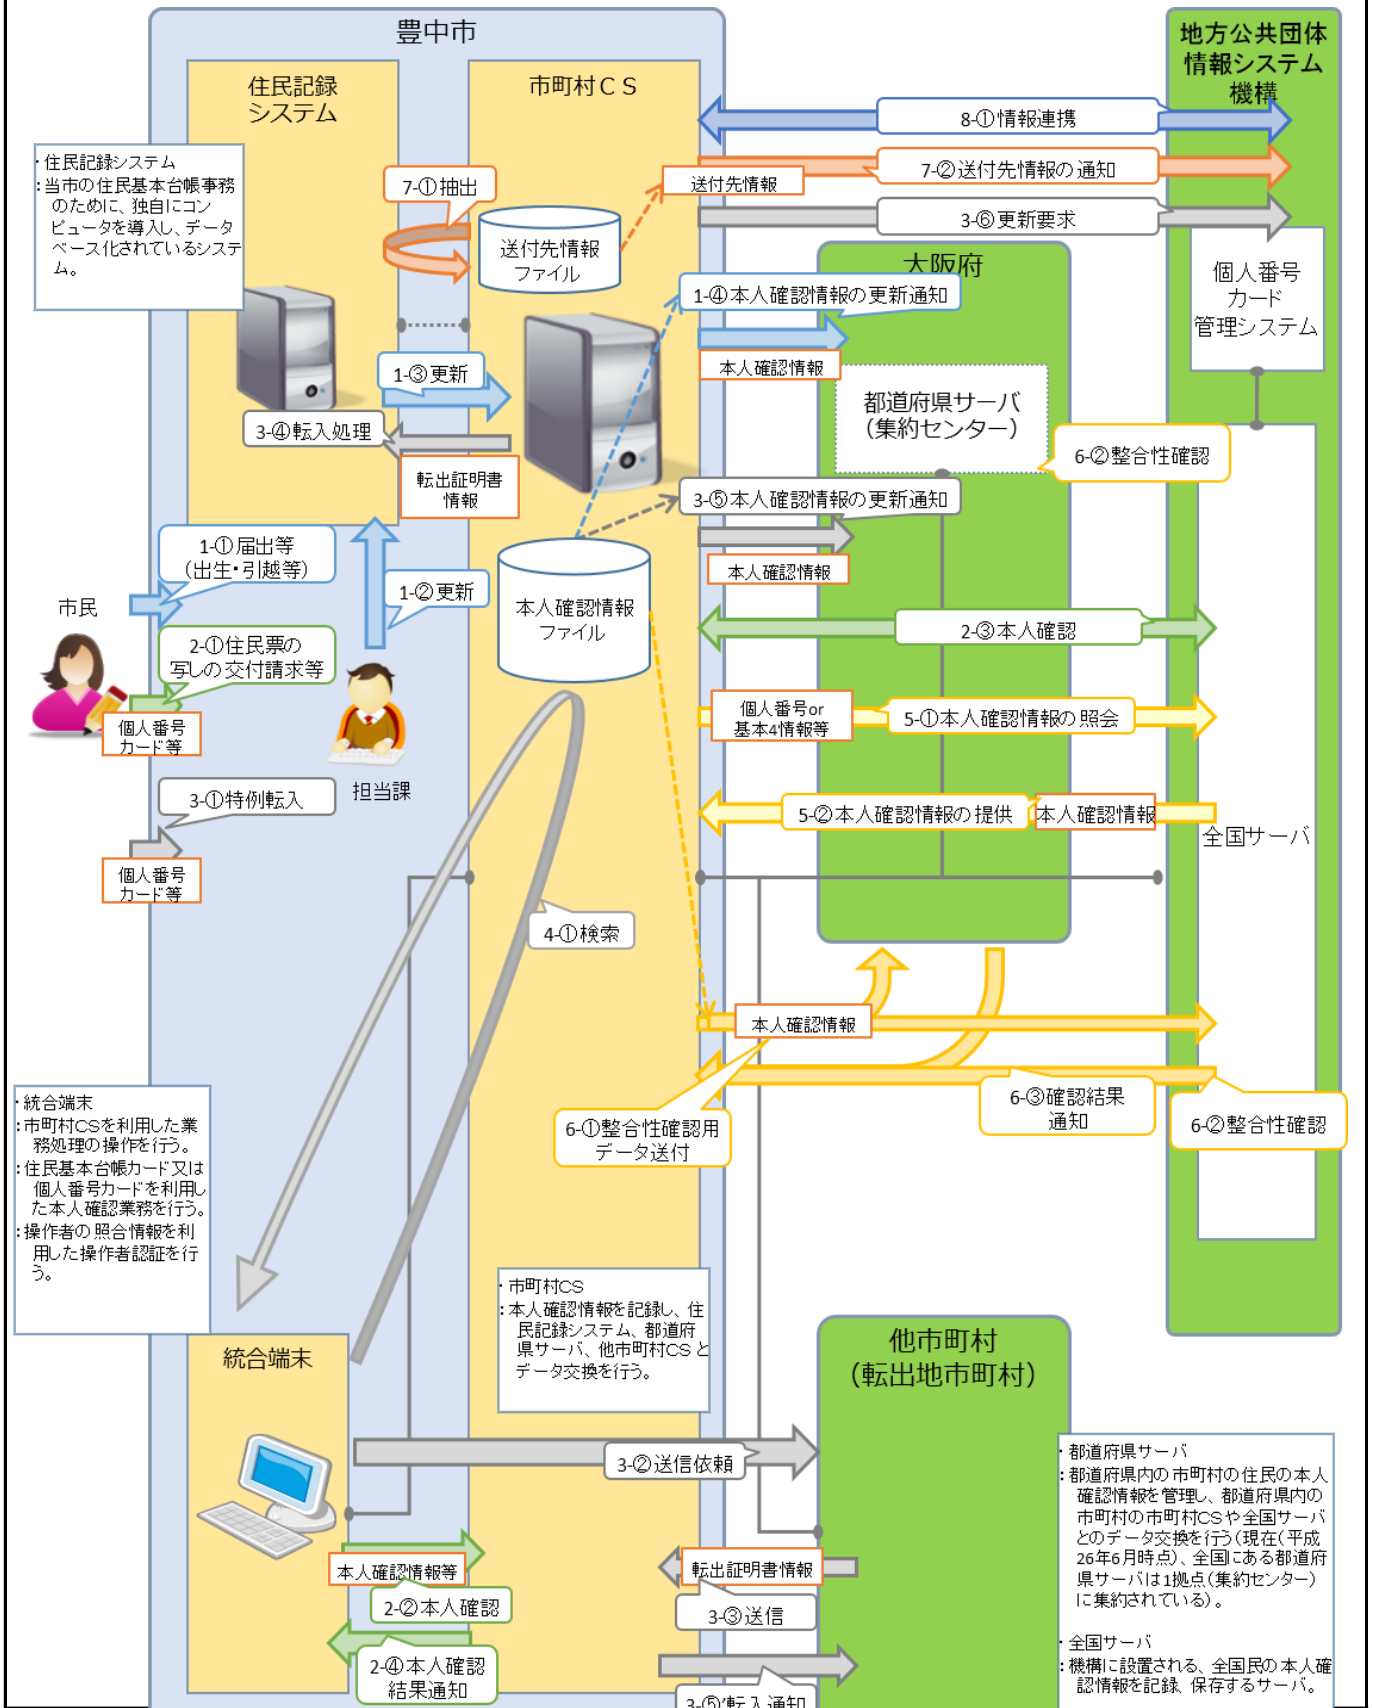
豊中市

住民記録システム

市町村ＣＳ

地方公共団体情報システム機構

・住民記録システム
：当市の住民基本台帳事務のために、独自にコンピュータを導入し、データベース化されているシステム。

8-①情報連携

7-②送付先情報の通知

送付先情報

7-①抽出

送付先情報ファイル

3-⑥更新要求

大阪府

個人番号カード管理システム

1-④本人確認情報の更新通知

本人確認情報

1-③更新

都道府県サーバ（集約センター）

3-④転入処理

転出証明書情報

6-②整合性確認

3-⑤本人確認情報の更新通知

1-①届出等（出生・引越等）

本人確認情報

市民

1-②更新

本人確認情報ファイル

2-③本人確認

2-①住民票の写しの交付請求等

個人番号カード等

個人番号or基本4情報等

5-①本人確認情報の照会

5-②本人確認情報の提供

本人確認情報

全国サーバ

3-①特例転入

担当課

個人番号カード等

4-①検索

本人確認情報

6-③確認結果通知

6-②整合性確認

6-①整合性確認用データ送付

・統合端末
：市町村CSを利用した業務処理の操作を行う。
：住民基本台帳カード又は個人番号カードを利用した本人確認業務を行う。
：操作者の照合情報を利用した操作者認証を行う。

・市町村CS
：本人確認情報を記録し、住民記録システム、都道府県サーバ、他市町村CSとデータ交換を行う。

統合端末

他市町村（転出地市町村）

3-②送信依頼

・都道府県サーバ
：都道府県内の市町村の住民の本人確認情報を管理し、都道府県内の市町村の市町村CSや全国サーバとのデータ交換を行う（現在（平成26年6月時点）、全国にある都道府県サーバは1拠点（集約センター）に集約されている）。

本人確認情報等

転出証明書情報

2-②本人確認

3-③送信

2-④本人確認結果通知

・全国サーバ
：機構に設置される、全国民の本人確認情報を記録、保存するサーバ。

3-⑤'転入通知